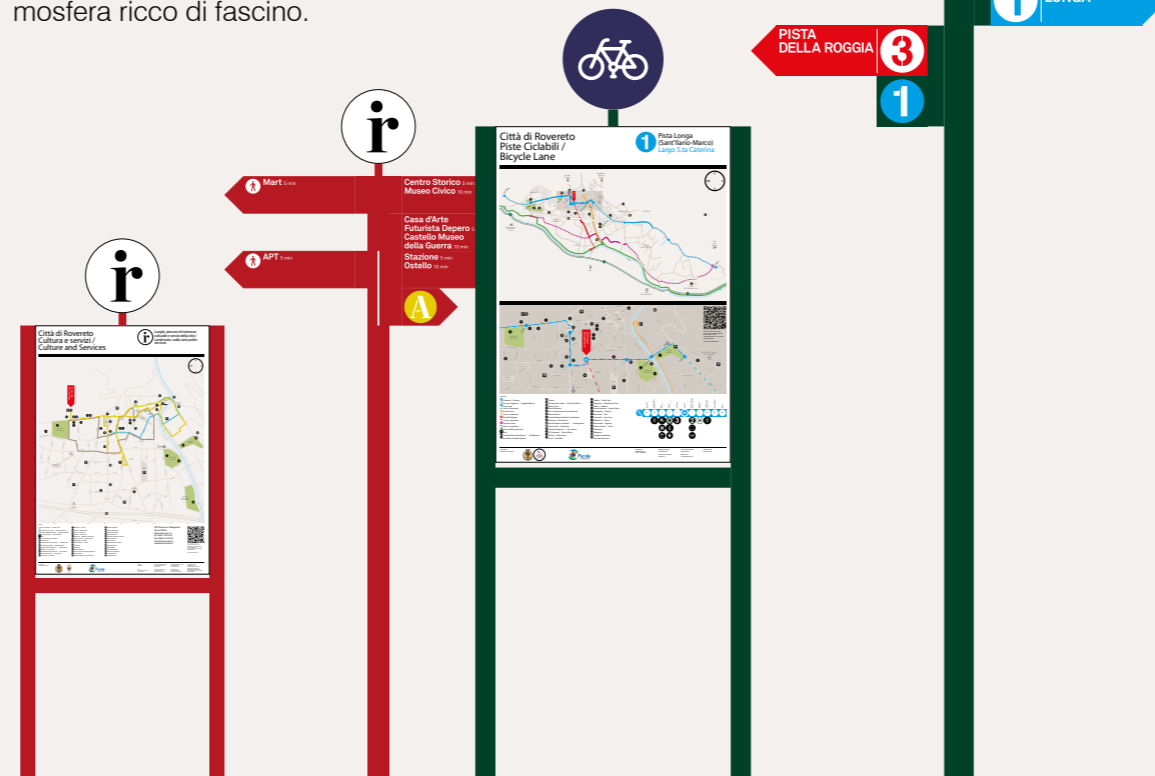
mosfera ricco di fascino.

PISTA DELLA ROGGIA 3

1

i

Mart 5 min

APT 5 min

Centro Storico 5 min
Museo Civico 10 min

Casa d'Arte Futurista Depero
Castello Museo della Guerra 15 min
Stazione 5 min
Ostello 15 min

A

i

Città di Rovereto
Cultura e servizi /
Culture and Services

Città di Rovereto
Piste Ciclabili /
Bicycle Lane

1 Pista Longa (Sant'Ilario-Marco)
Largo S.ta Caterina

1 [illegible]
LONGA